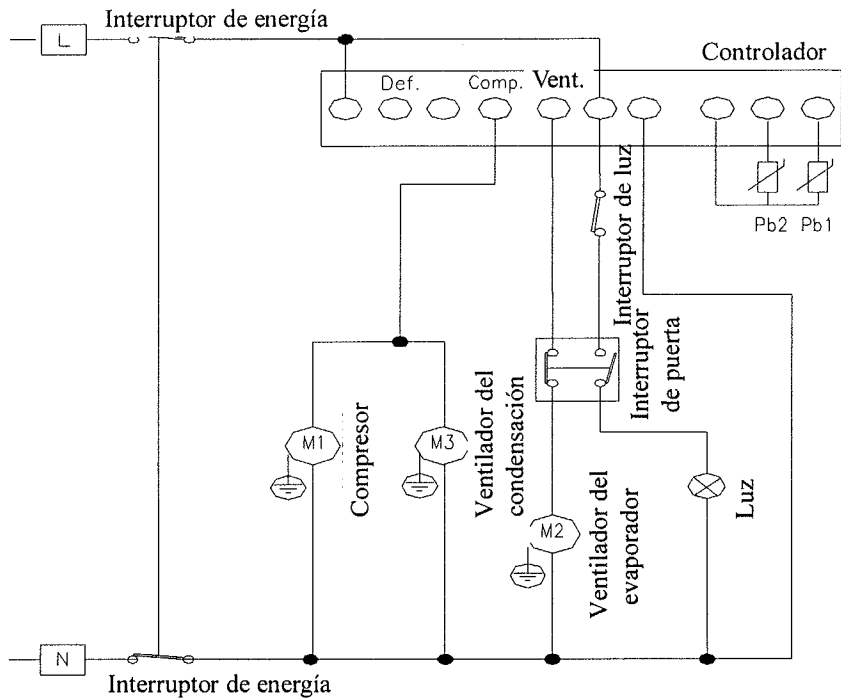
L
Interruptor de energía
Controlador
Def.
Comp.
Vent.
Pb2
Pb1
Interruptor de luz
Interruptor de puerta
M1
M3
Compresor
Ventilador del condensación
M2
Ventilador del evaporador
Luz
N
Interruptor de energía